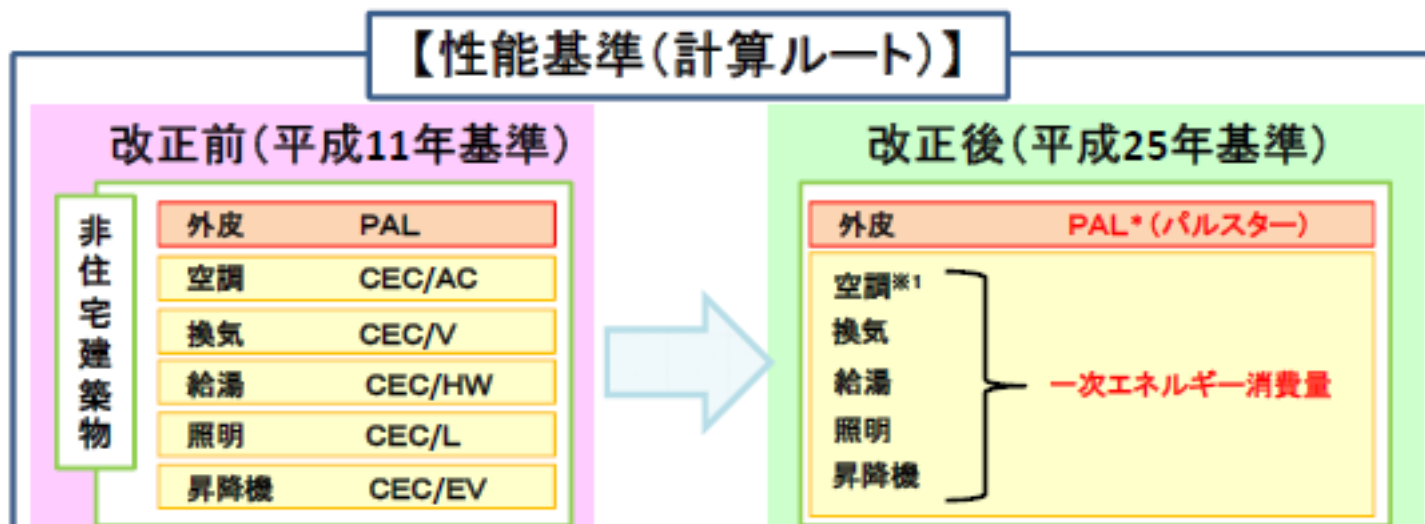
【性能基準(計算ルート)】

改正前(平成11年基準)

非住宅建築物

| | |
|---|---|
| 外皮 | PAL |
| 空調 | CEC/AC |
| 換気 | CEC/V |
| 給湯 | CEC/HW |
| 照明 | CEC/L |
| 昇降機 | CEC/EV |

改正後(平成25年基準)

外皮 PAL*(パルスター)

空調※1
換気
給湯
照明
昇降機

一次エネルギー消費量